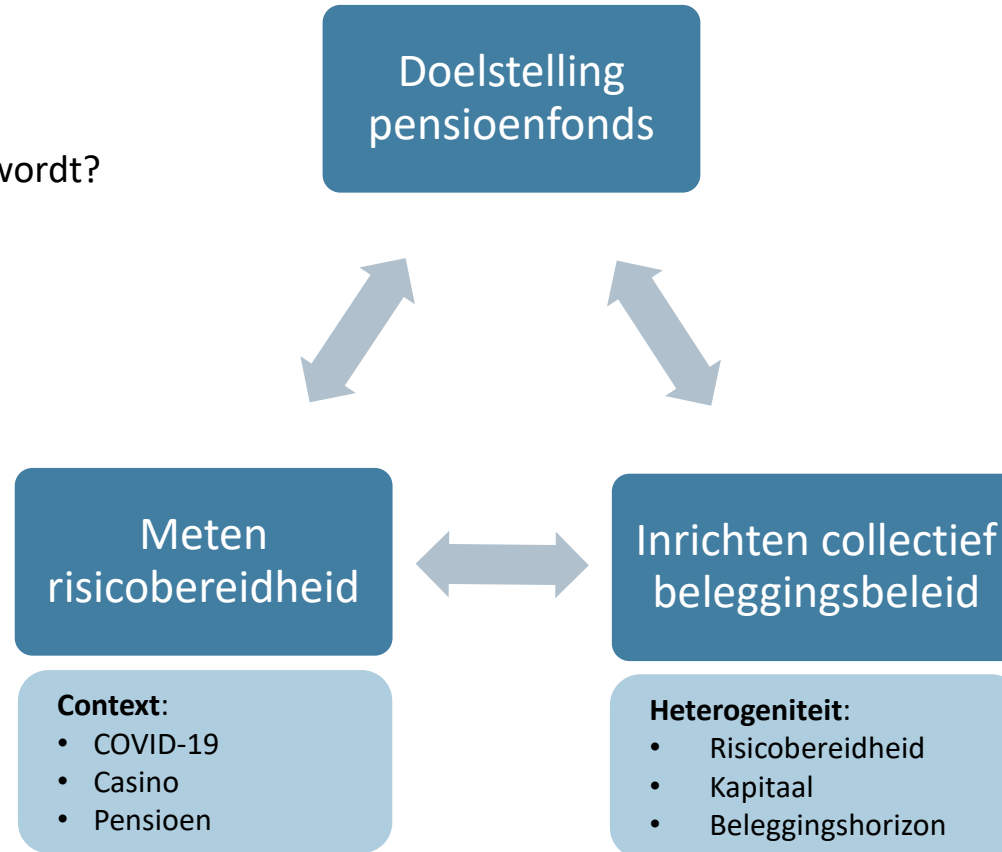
wordt?

Doelstelling pensioenfonds

Meten risicobereidheid

Inrichten collectief beleggingsbeleid

**Context**:
- COVID-19
- Casino
- Pensioen

**Heterogeniteit**:
- Risicobereidheid
- Kapitaal
- Beleggingshorizon